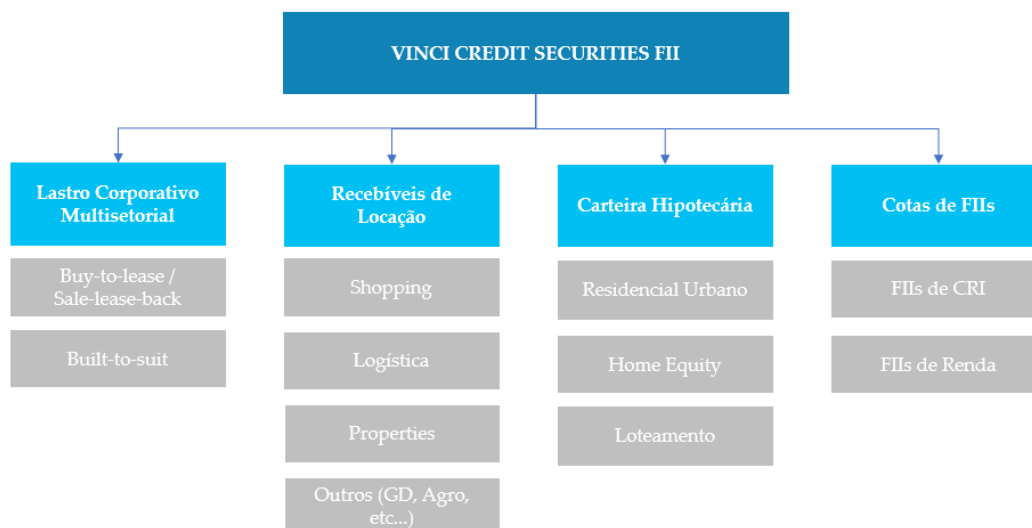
VINCI CREDIT SECURITIES FII

Lastro Corporativo Multisetorial

Buy-to-lease / Sale-lease-back

Built-to-suit

Recebíveis de Locação

Shopping

Logística

Properties

Outros (GD, Agro, etc...)

Carteira Hipotecária

Residencial Urbano

Home Equity

Loteamento

Cotas de FIIs

FIIs de CRI

FIIs de Renda